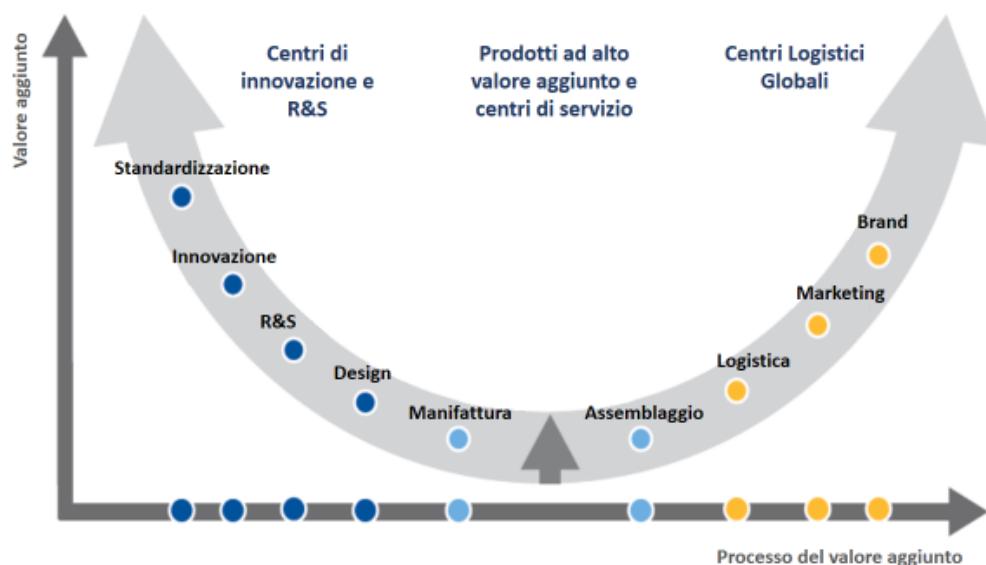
Valore aggiunto

Centri di innovazione e R&S

Prodotti ad alto valore aggiunto e centri di servizio

Centri Logistici Globali

Standardizzazione

Innovazione

R&S

Design

Manifattura

Assemblaggio

Logistica

Marketing

Brand

Processo del valore aggiunto